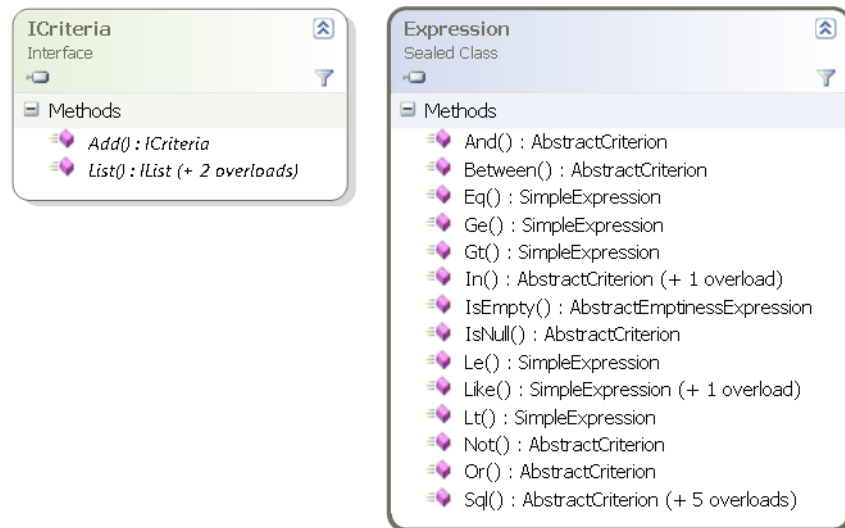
ICriteria
Interface

Methods
Add() : ICriteria
List() : IList (+ 2 overloads)

Expression
Sealed Class

Methods
And() : AbstractCriterion
Between() : AbstractCriterion
Eq() : SimpleExpression
Ge() : SimpleExpression
Gt() : SimpleExpression
In() : AbstractCriterion (+ 1 overload)
IsEmpty() : AbstractEmptinessExpression
IsNull() : AbstractCriterion
Le() : SimpleExpression
Like() : SimpleExpression (+ 1 overload)
Lt() : SimpleExpression
Not() : AbstractCriterion
Or() : AbstractCriterion
Sql() : AbstractCriterion (+ 5 overloads)